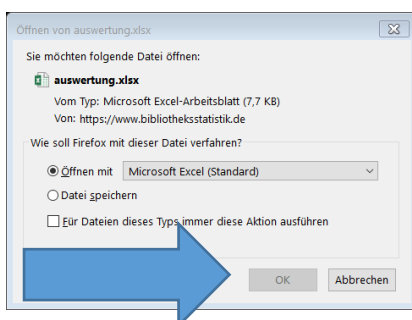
Öffnen von auswertung.xlsx

Sie möchten folgende Datei öffnen:

auswertung.xlsx
Vom Typ: Microsoft Excel-Arbeitsblatt (7,7 KB)
Von: https://www.bibliotheksstatistik.de

Wie soll Firefox mit dieser Datei verfahren?

Öffnen mit Microsoft Excel (Standard)

Datei speichern

Für Dateien dieses Typs immer diese Aktion ausführen

OK Abbrechen